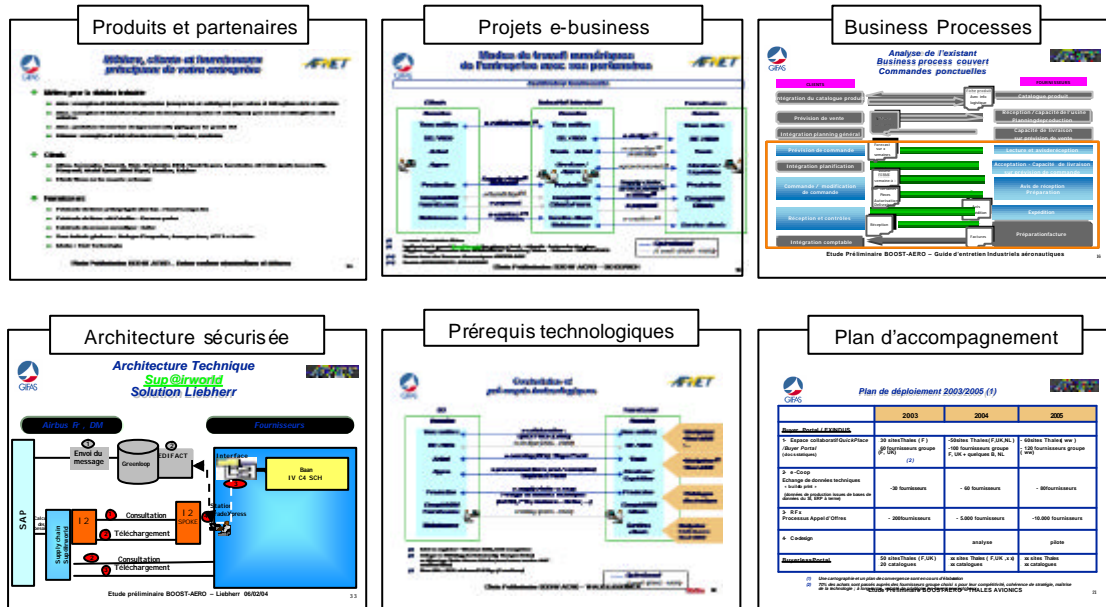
Produits et partenaires

Projets e-business

Business Processes

GIFAS

AFNET

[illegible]

GIFAS

Analyse de l'existant
Business process couvert
Commandes ponctuelles

Intégration du catalogue produit

Prévision de vente

Intégration planning général

Catalogue produit

Réception / capacité de charge

Capacité de livraison

Prévision de commande

Intégration planification

Commande / modification de commande

Réception et contrôles

Intégration comptable

Lecture et actualisation

Acceptation - Capacité de livraison

Avis de réception
Préparation

Expédition

Préparation facture

Facture

Etude Préliminaire BOOST-AERO – Guide d'entretien Industriels aéronautiques

Architecture sécurisée

GIFAS

Architecture Technique
Sup@irworld
Solution Liebherr

Airbus Fr . DM

Fournisseurs

SAP

Envoi du message

Groundoop

EDIFACT

Interface

Baan
IV C4 SCH

I 2

I 2
SPOKE

Consultation

Téléchargement

Consultation

Téléchargement

Supply chain Supplie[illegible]

Etude préliminaire BOOST-AERO – Liebherr 06/02/04

33

Prérequis technologiques

GIFAS

AFNET

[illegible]

Plan d'accompagnement

GIFAS

Plan de déploiement 2003/2005 (1)

| | 2003 | 2004 | 2005 |
|---|---|---|---|
| Buyer Portal / EXINDUS | | | |
| 1- Espace collaboratif QuickPlace /Buyer Portal/ | 30 sites Thales ( F ) 80 fournisseurs groupe (F, UK) (2) | -50 sites Thales (F,UK,NL) -160 fournisseurs groupe F, UK + quelques B, NL | - 60 sites Thales( ww ) - 120 fournisseurs groupe ( ww) |
| 2- e-Coop Echange de données techniques | -30 fournisseurs | - 60 fournisseurs | - 80 fournisseurs |
| 3- RFx Processus Appel d'Offres | - 200 fournisseurs | - 5.000 fournisseurs | -10.000 fournisseurs |
| 4- Co-design | | analyse | pilote |
| BravoSeasPortal | 30 sites Thales (F,UK) 20 catalogues | xx sites Thales ( F,UK ,x x) xx catalogues | xx sites Thales xx catalogues |

Etude Préliminaire BOOST-AERO – THALES AVIONICS